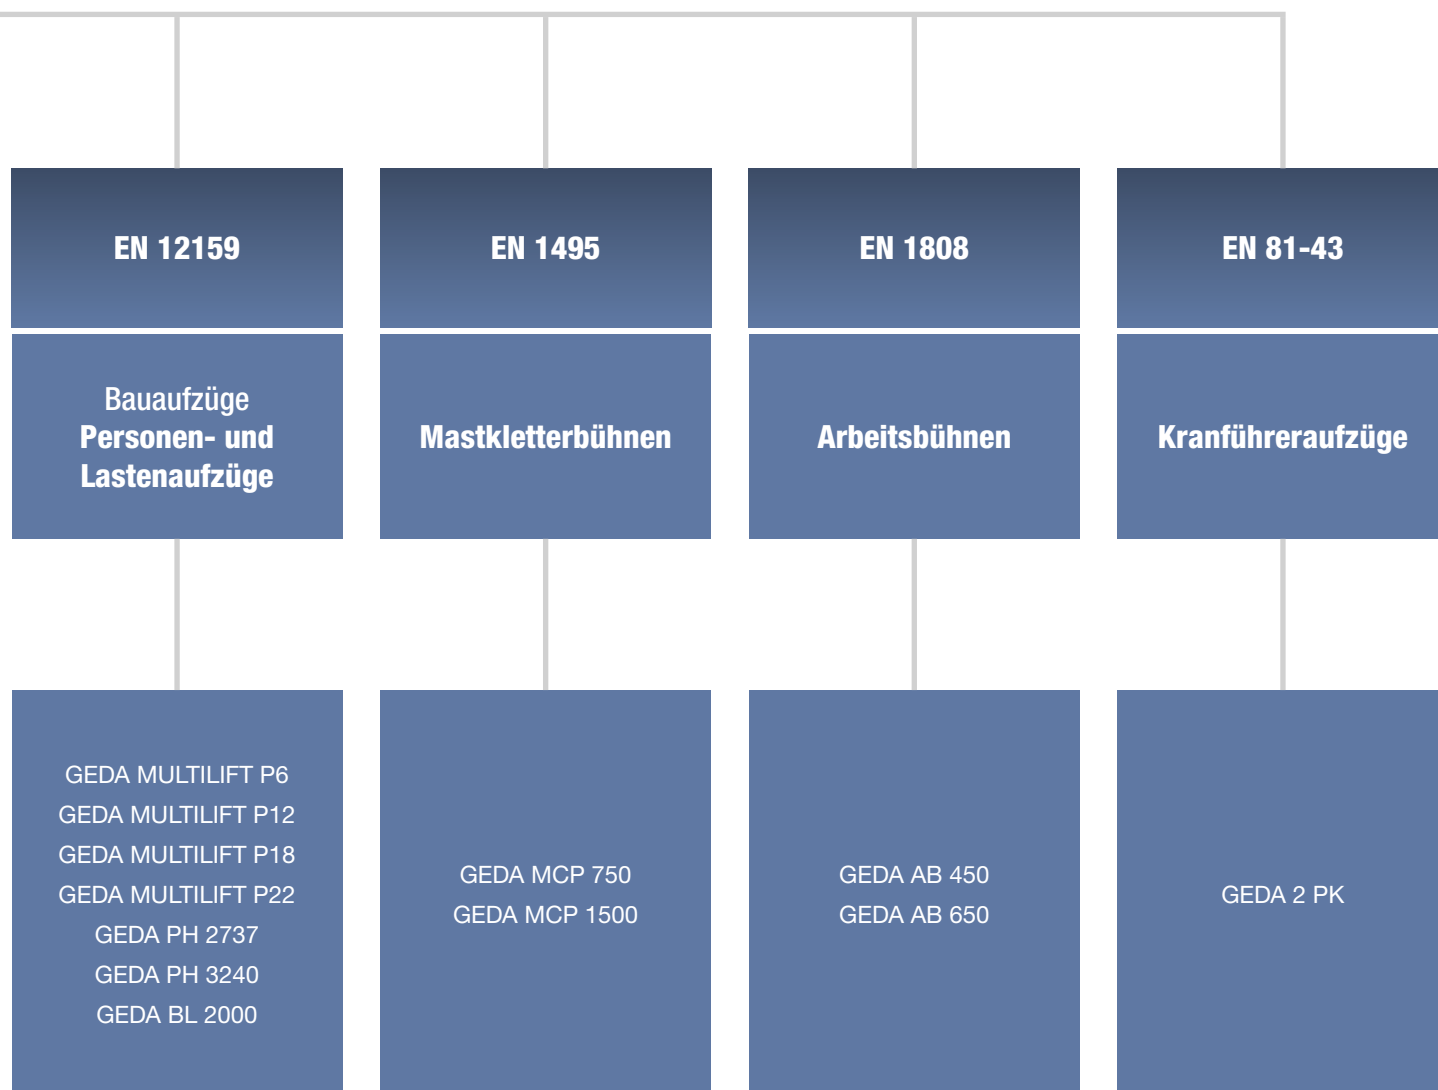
EN 12159

Bauaufzüge
Personen- und Lastenaufzüge

GEDA MULTILIFT P6
GEDA MULTILIFT P12
GEDA MULTILIFT P18
GEDA MULTILIFT P22
GEDA PH 2737
GEDA PH 3240
GEDA BL 2000

EN 1495

Mastkletterbühnen

GEDA MCP 750
GEDA MCP 1500

EN 1808

Arbeitsbühnen

GEDA AB 450
GEDA AB 650

EN 81-43

Kranführeraufzüge

GEDA 2 PK